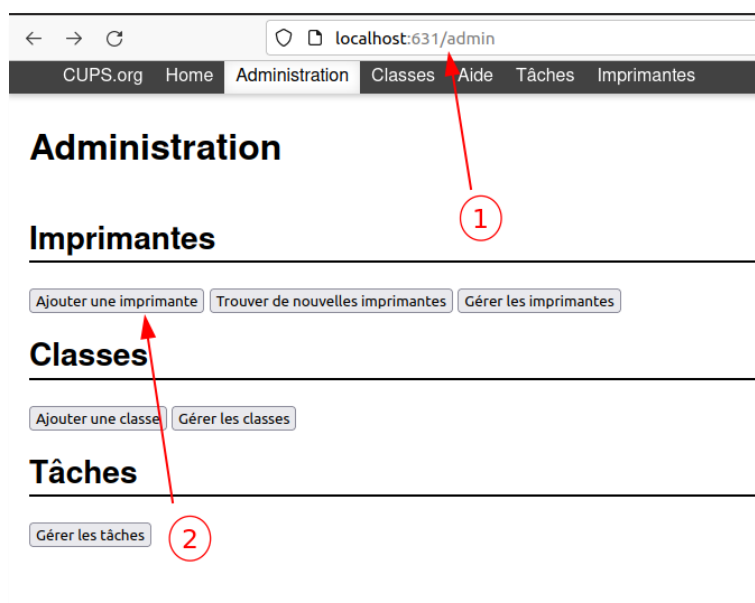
localhost:631/admin

CUPS.org Home Administration Classes Aide Tâches Imprimantes

Administration

1

Imprimantes

Ajouter une imprimante Trouver de nouvelles imprimantes Gérer les imprimantes

Classes

Ajouter une classe Gérer les classes

Tâches

Gérer les tâches

2